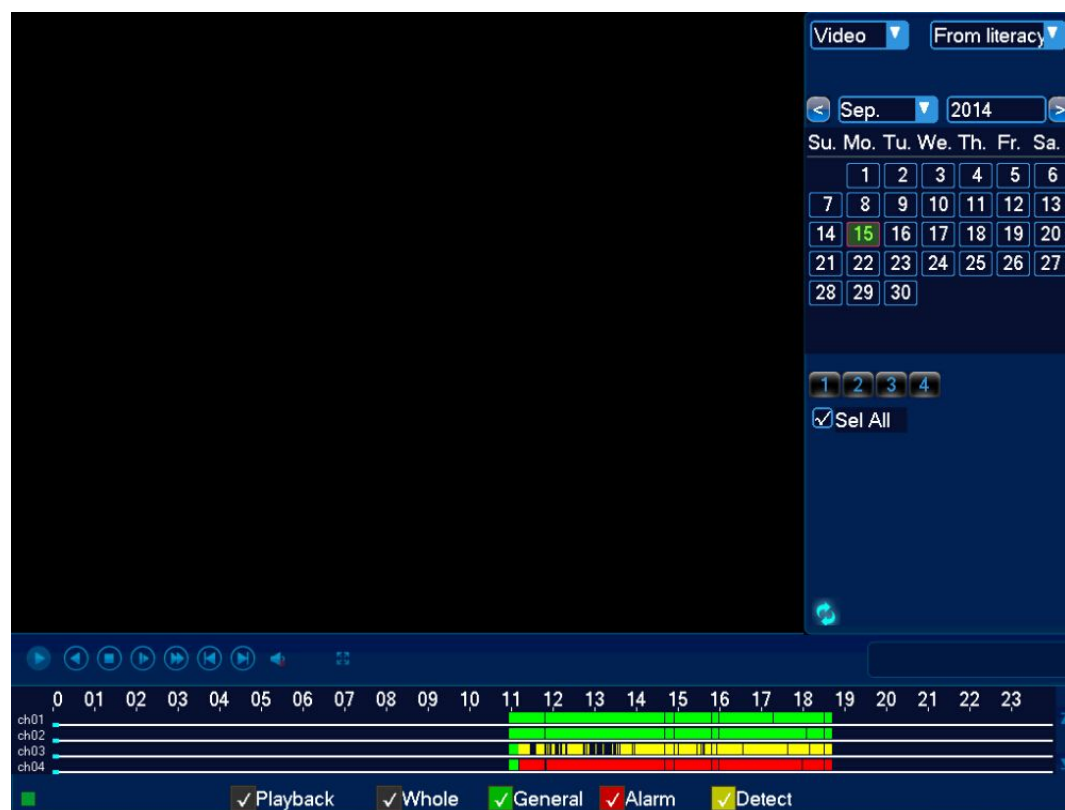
Video
From literacy

< Sep. 2014 >

| Su. | Mo. | Tu. | We. | Th. | Fr. | Sa. |
|---|---|---|---|---|---|---|
| | 1 | 2 | 3 | 4 | 5 | 6 |
| 7 | 8 | 9 | 10 | 11 | 12 | 13 |
| 14 | 15 | 16 | 17 | 18 | 19 | 20 |
| 21 | 22 | 23 | 24 | 25 | 26 | 27 |
| 28 | 29 | 30 | | | | |

1 2 3 4
Sel All

0 01 02 03 04 05 06 07 08 09 10 11 12 13 14 15 16 17 18 19 20 21 22 23
ch01
ch02
ch03
ch04

✓Playback ✓Whole ✓General ✓Alarm ✓Detect